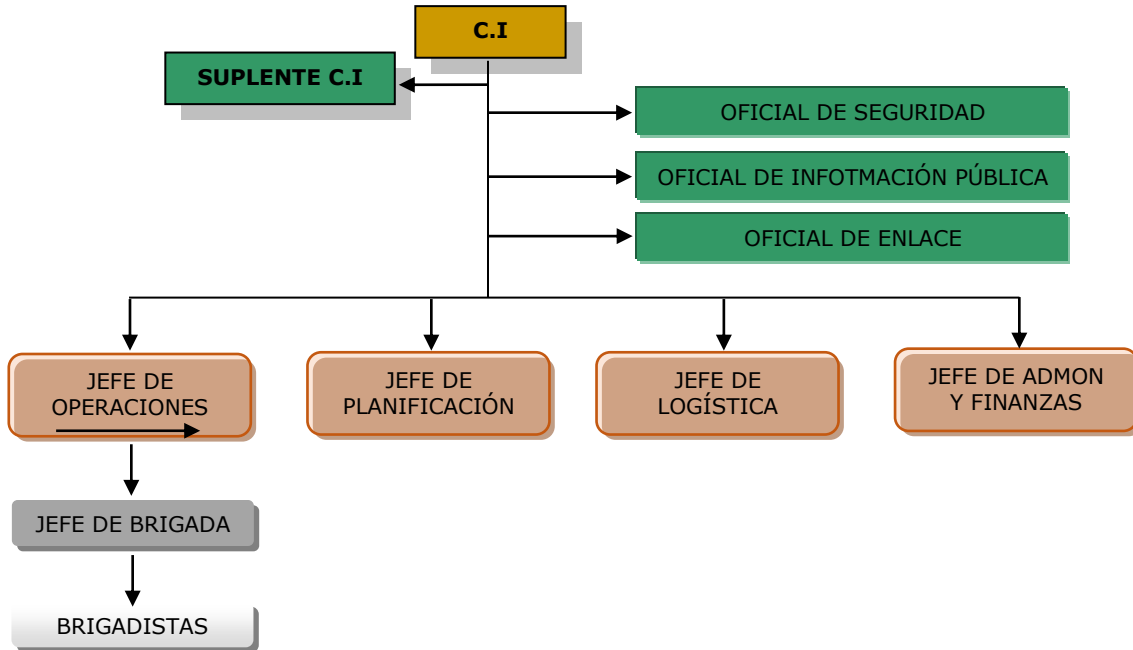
C.I

SUPLENTE C.I

OFICIAL DE SEGURIDAD

OFICIAL DE INFOTMACIÓN PÚBLICA

OFICIAL DE ENLACE

JEFE DE OPERACIONES

JEFE DE PLANIFICACIÓN

JEFE DE LOGÍSTICA

JEFE DE ADMON Y FINANZAS

JEFE DE BRIGADA

BRIGADISTAS